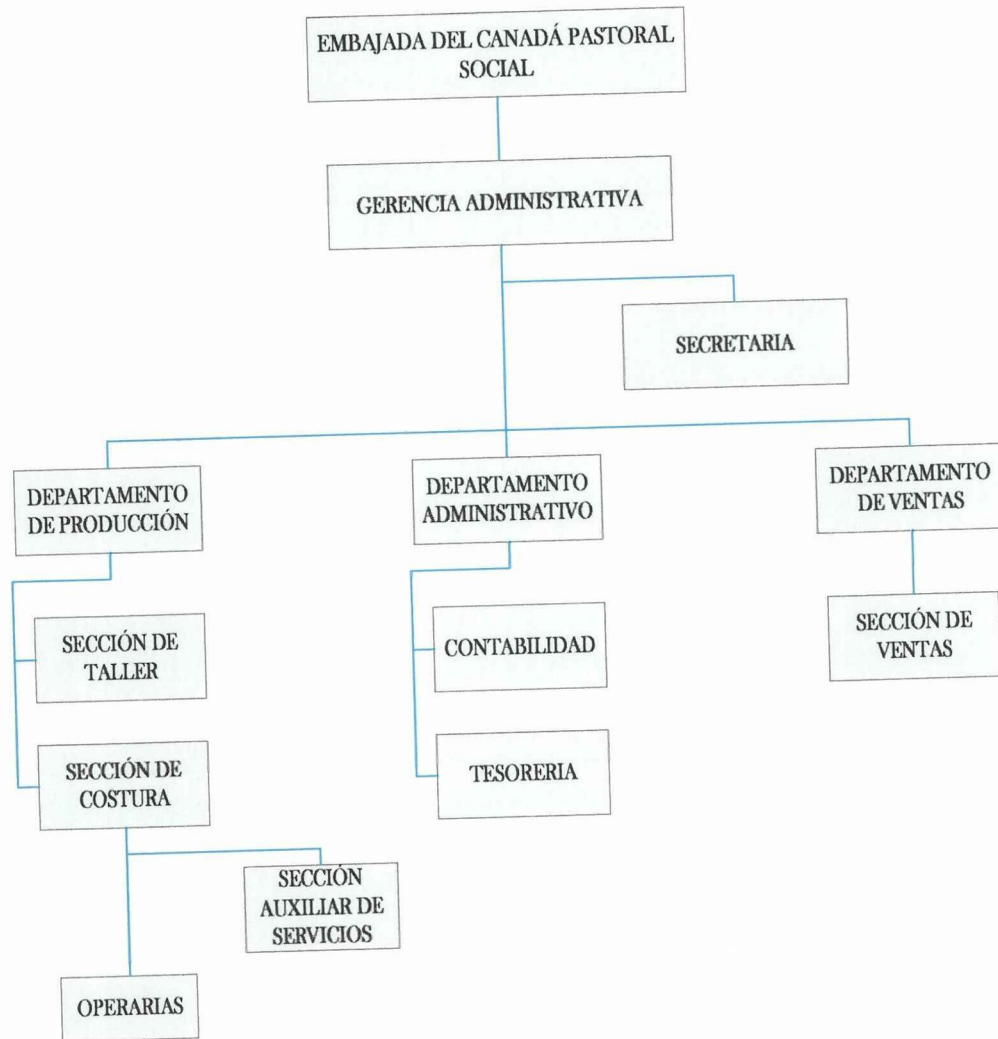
EMBAJADA DEL CANADÁ PASTORAL SOCIAL

GERENCIA ADMINISTRATIVA

SECRETARIA

DEPARTAMENTO DE PRODUCCIÓN

DEPARTAMENTO ADMINISTRATIVO

DEPARTAMENTO DE VENTAS

SECCIÓN DE TALLER

SECCIÓN DE COSTURA

SECCIÓN AUXILIAR DE SERVICIOS

OPERARIAS

CONTABILIDAD

TESORERIA

SECCIÓN DE VENTAS